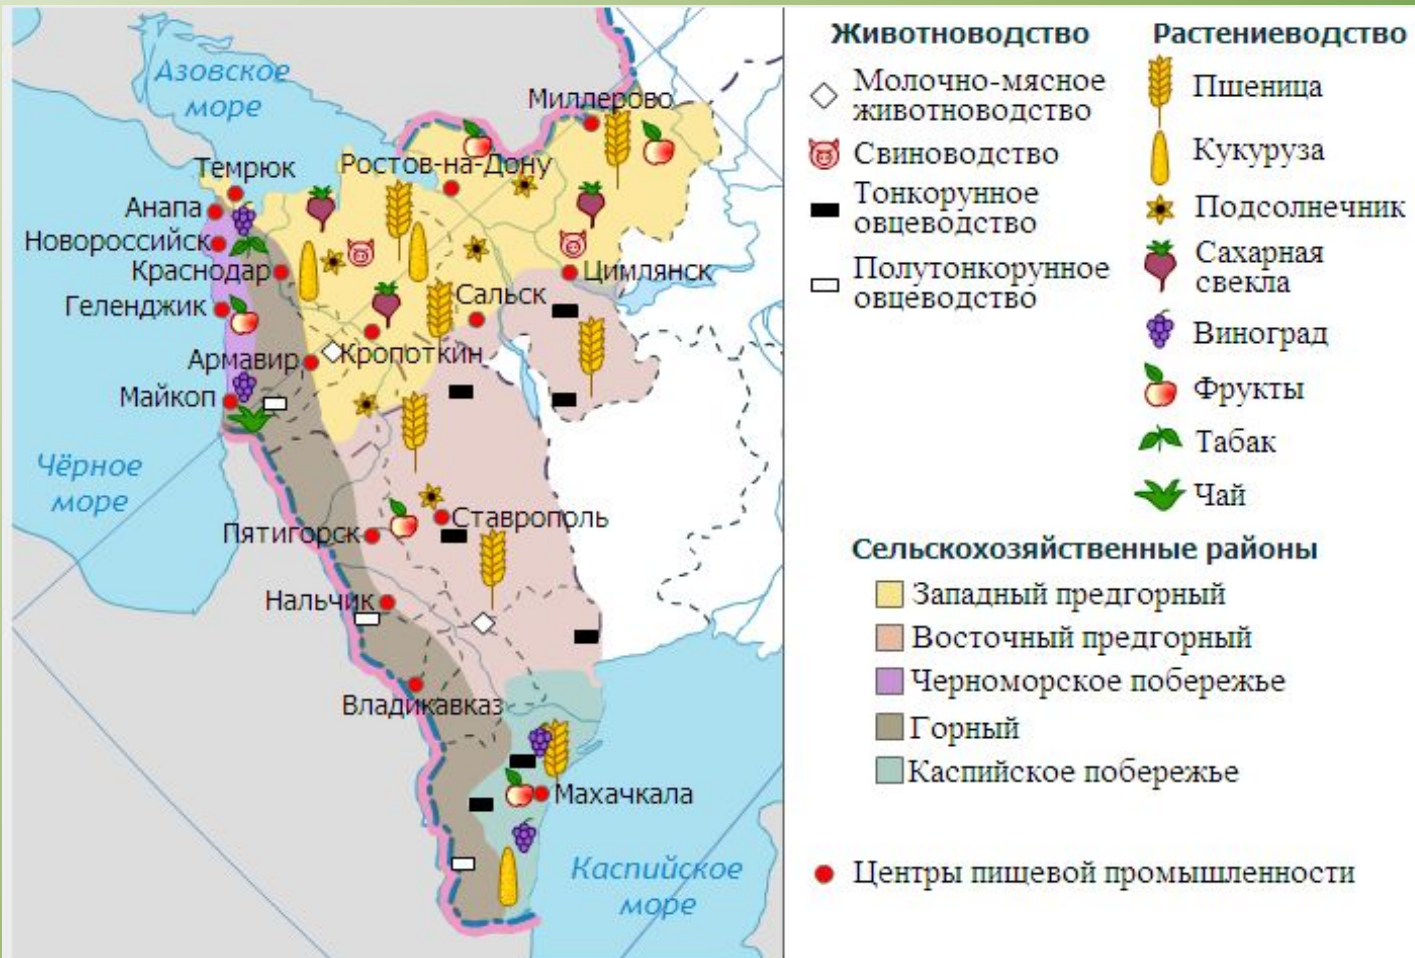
Азовское море

Миллерово
Темрюк
Ростов-на-Дону
Анапа
Новороссийск
Краснодар
Цимлянск
Геленджик
Сальск
Армавир
Кропоткин
Майкоп

Чёрное море

Ставрополь
Пятигорск
Нальчик
Владикавказ
Махачкала

Каспийское море

Животноводство
Молочно-мясное животноводство
Свиноводство
Тонкорунное овцеводство
Полутонкорунное овцеводство

Растениеводство
Пшеница
Кукуруза
Подсолнечник
Сахарная свекла
Виноград
Фрукты
Табак
Чай

Сельскохозяйственные районы
Западный предгорный
Восточный предгорный
Черноморское побережье
Горный
Каспийское побережье

Центры пищевой промышленности